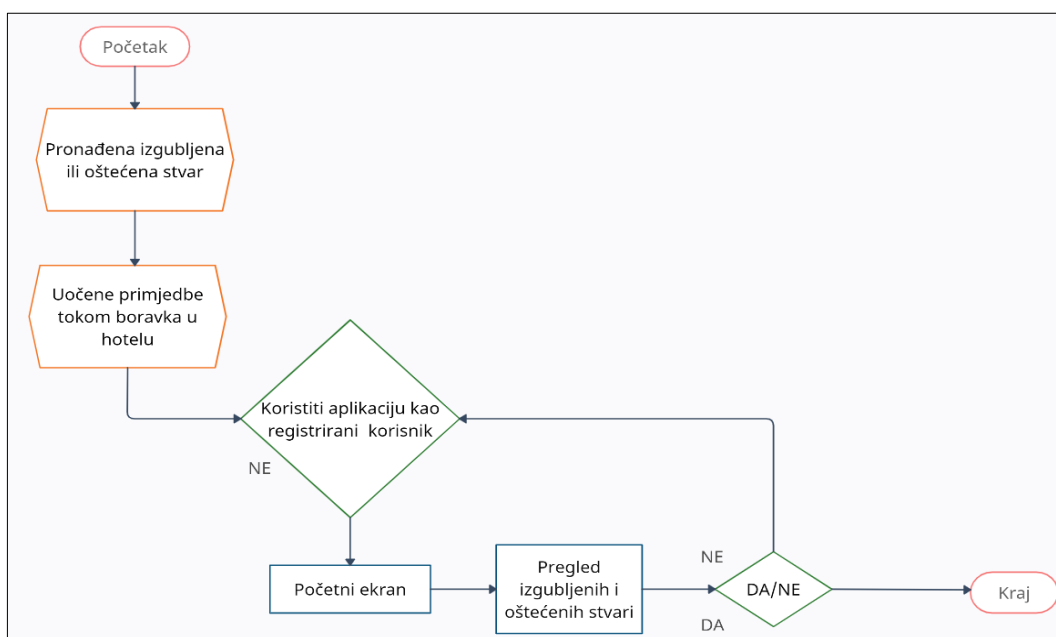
Početak

Pronađena izgubljena ili oštećena stvar

Uočene primjedbe tokom boravka u hotelu

Koristiti aplikaciju kao registrirani korisnik

NE

Početni ekran

Pregled izgubljenih i oštećenih stvari

NE

DA/NE

DA

Kraj